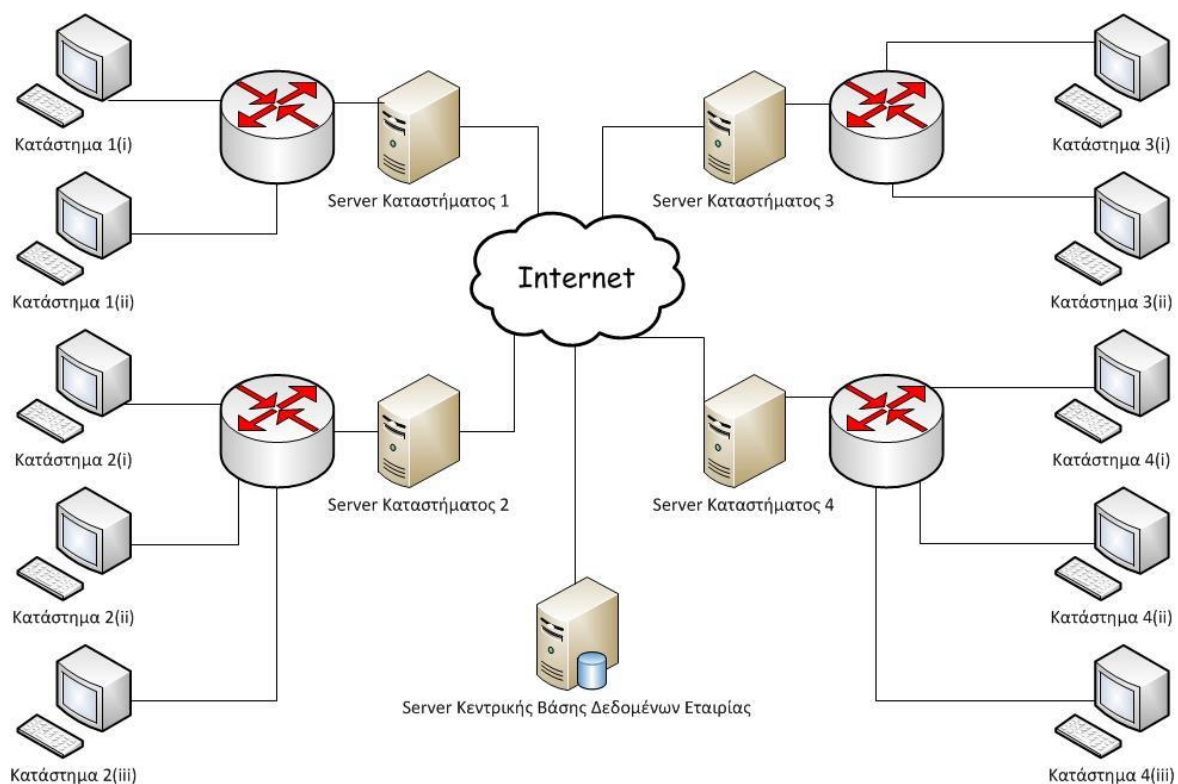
Κατάστημα 1(i)

Server Καταστήματος 1

Server Καταστήματος 3

Κατάστημα 3(i)

Κατάστημα 1(ii)

Internet

Κατάστημα 3(ii)

Κατάστημα 2(i)

Server Καταστήματος 2

Server Καταστήματος 4

Κατάστημα 4(i)

Κατάστημα 2(ii)

Κατάστημα 4(ii)

Server Κεντρικής Βάσης Δεδομένων Εταιρίας

Κατάστημα 2(iii)

Κατάστημα 4(iii)